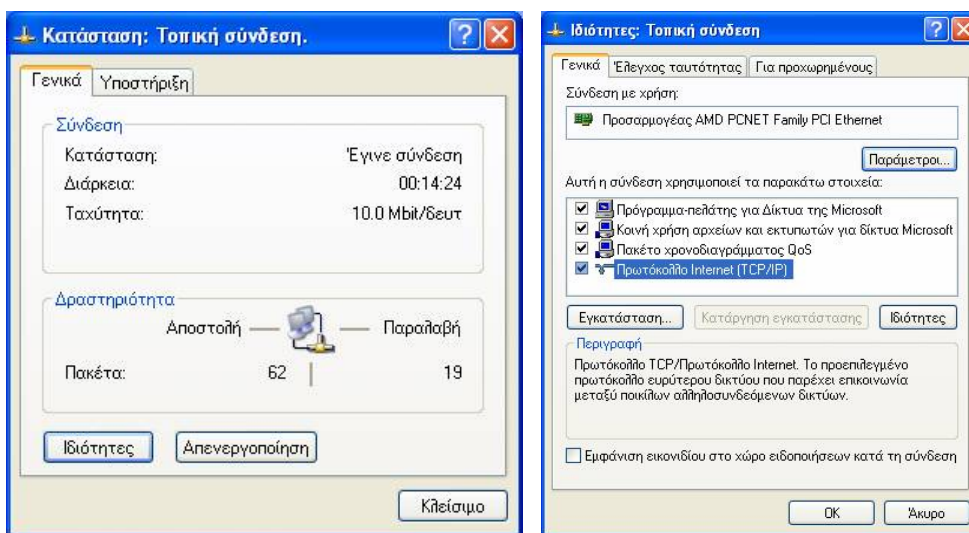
Κατάσταση: Τοπική σύνδεση.

Γενικά | Υποστήριξη

Σύνδεση

Κατάσταση: Έγινε σύνδεση

Διάρκεια: 00:14:24

Ταχύτητα: 10.0 Mbit/δευτ

Δραστηριότητα

Αποστολή — Παραλαβή

Πακέτα: 62 | 19

Ιδιότητες | Απενεργοποίηση

Κλείσιμο

Ιδιότητες: Τοπική σύνδεση

Γενικά | Έλεγχος ταυτότητας | Για προχωρημένους

Σύνδεση με χρήση:

Προσαρμογέας AMD PCNET Family PCI Ethernet

Παράμετροι...

Αυτή η σύνδεση χρησιμοποιεί τα παρακάτω στοιχεία:

☑ Πρόγραμμα-πελάτης για Δίκτυα της Microsoft
☑ Κοινή χρήση αρχείων και εκτυπωτών για δίκτυα Microsoft
☑ Πακέτο χρονοδιαγράμματος QoS
☑ Πρωτόκολλο Internet (TCP/IP)

Εγκατάσταση... | Κατάργηση εγκατάστασης | Ιδιότητες

Περιγραφή

Πρωτόκολλο TCP/Πρωτόκολλο Internet. Το προεπιλεγμένο πρωτόκολλο ευρύτερου δικτύου που παρέχει επικοινωνία μεταξύ ποικίλων αλληλοσυνδεόμενων δικτύων.

☐ Εμφάνιση εικονιδίου στο χώρο ειδοποιήσεων κατά τη σύνδεση

OK | Άκυρο